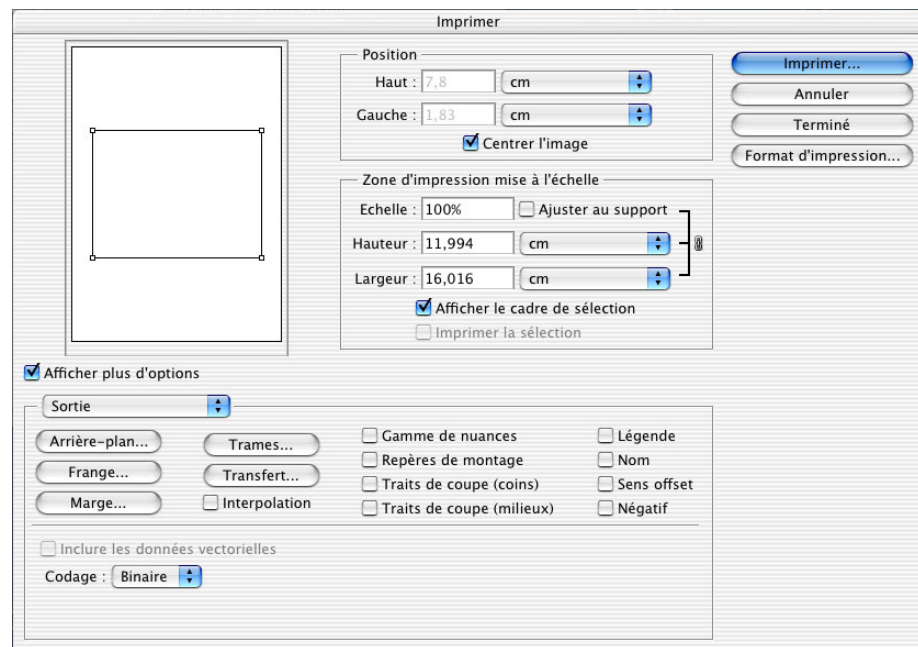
Imprimer

Position
Haut : 7,8 cm
Gauche : 1,83 cm
Centrer l'image

Zone d'impression mise à l'échelle
Echelle : 100% Ajuster au support
Hauteur : 11,994 cm
Largeur : 16,016 cm
Afficher le cadre de sélection
Imprimer la sélection

Imprimer...
Annuler
Terminé
Format d'impression...

Afficher plus d'options

Sortie

Arrière-plan...
Frange...
Marge...
Trames...
Transfert...
Interpolation
Gamme de nuances
Repères de montage
Traits de coupe (coins)
Traits de coupe (milieux)
Légende
Nom
Sens offset
Négatif

Inclure les données vectorielles
Codage : Binaire